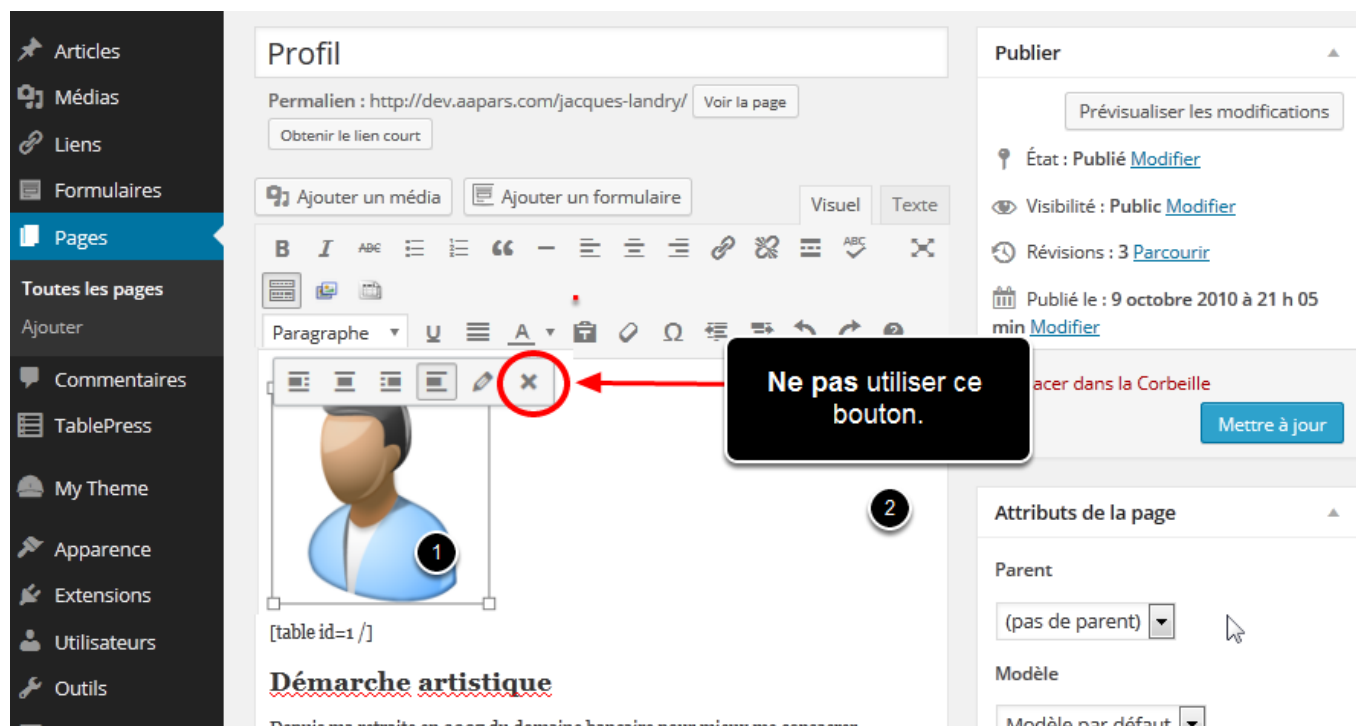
Articles
Médias
Liens
Formulaires
Pages
Toutes les pages
Ajouter
Commentaires
TablePress
My Theme
Apparence
Extensions
Utilisateurs
Outils

Profil

Permalien : http://dev.aapars.com/jacques-landry/ Voir la page
Obtenir le lien court

Ajouter un média Ajouter un formulaire Visuel Texte

Paragraphe

Ne pas utiliser ce bouton.

1

2

[table id=1 /]

Démarche artistique

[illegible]

Publier

Prévisualiser les modifications

État : Publié Modifier

Visibilité : Public Modifier

Révisions : 3 Parcourir

Publié le : 9 octobre 2010 à 21 h 05 min Modifier

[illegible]acer dans la Corbeille

Mettre à jour

Attributs de la page

Parent

(pas de parent)

Modèle

Modèle par défaut